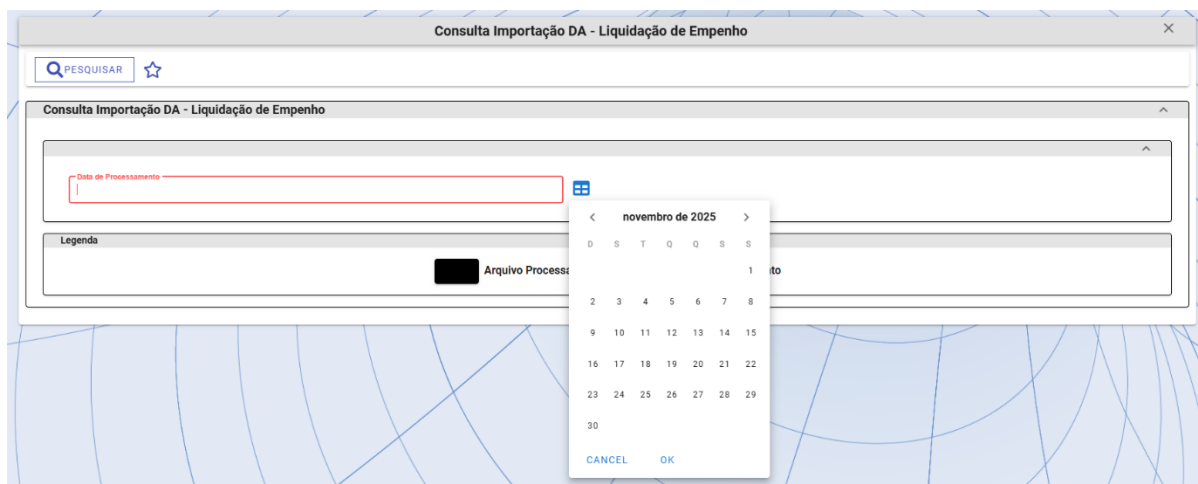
Consulta Importação DA - Liquidação de Empenho

×

PESQUISAR

Consulta Importação DA - Liquidação de Empenho

Data de Processamento

Legenda

Arquivo Processa

nto

novembro de 2025

| D | S | T | Q | Q | S | S |
|---|---|---|---|---|---|---|
| | | | | | | 1 |
| 2 | 3 | 4 | 5 | 6 | 7 | 8 |
| 9 | 10 | 11 | 12 | 13 | 14 | 15 |
| 16 | 17 | 18 | 19 | 20 | 21 | 22 |
| 23 | 24 | 25 | 26 | 27 | 28 | 29 |
| 30 | | | | | | |

CANCEL OK